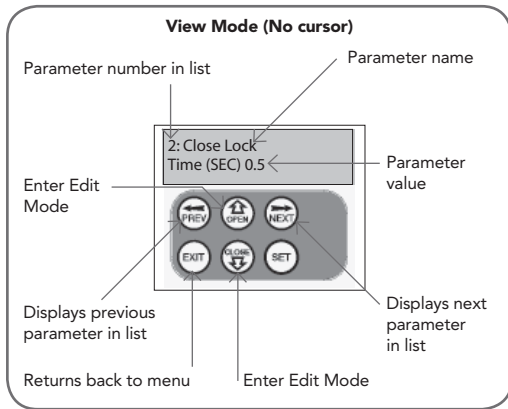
View Mode (No cursor)

Parameter number in list

Parameter name

2: Close Lock
Time (SEC) 0.5

Parameter value

Enter Edit Mode

PREV

OPEN

NEXT

EXIT

CLOSE

SET

Displays previous parameter in list

Displays next parameter in list

Returns back to menu

Enter Edit Mode